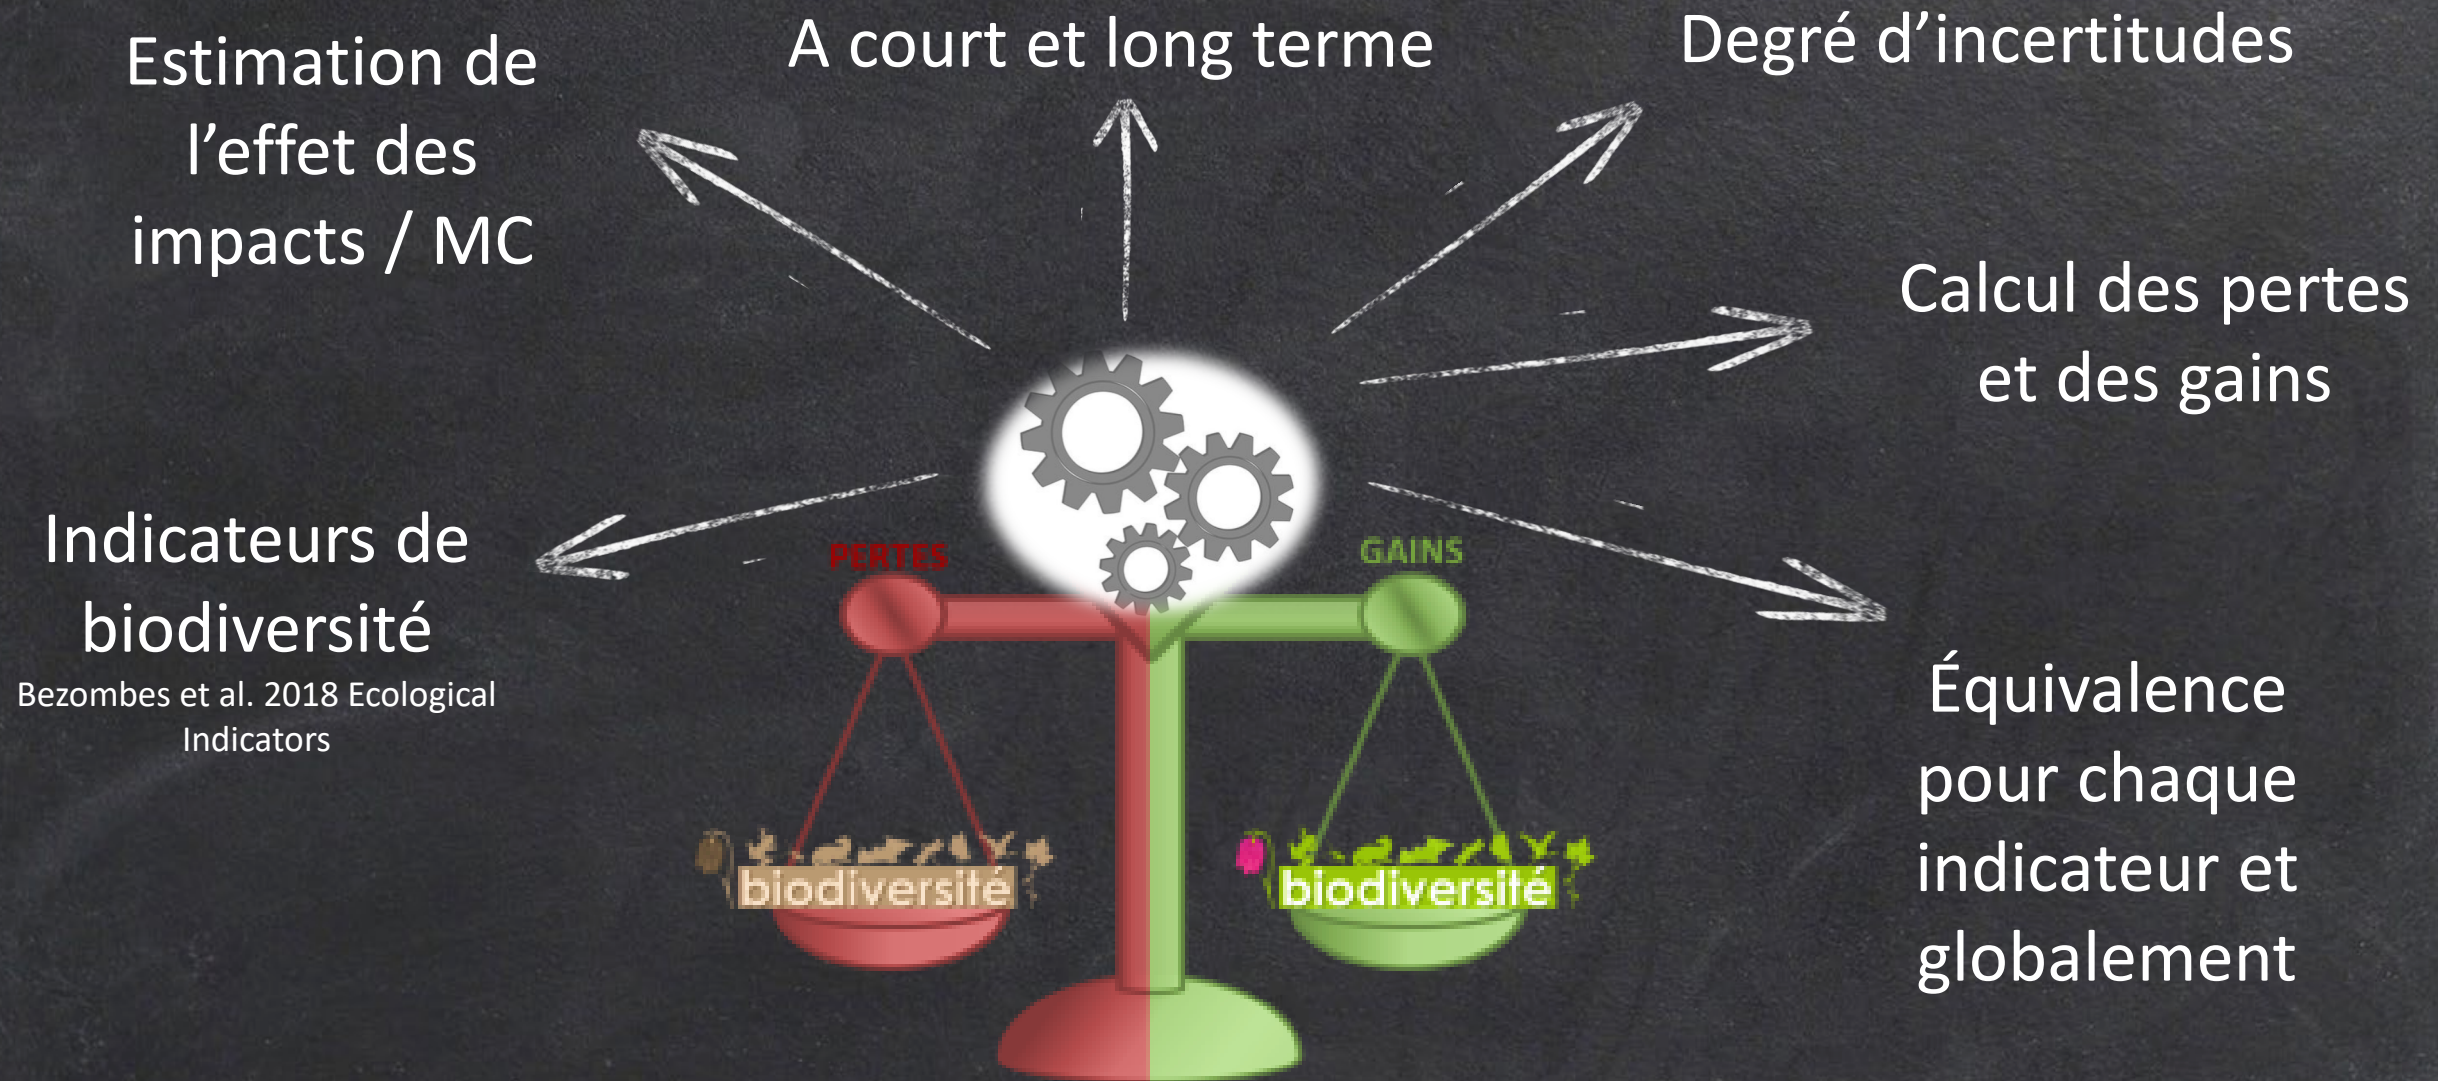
Estimation de l’effet des impacts / MC

A court et long terme

Degré d’incertitudes

Calcul des pertes et des gains

Indicateurs de biodiversité
Bezombes et al. 2018 Ecological Indicators

PERTES

GAINS

biodiversité

biodiversité

Équivalence pour chaque indicateur et globalement